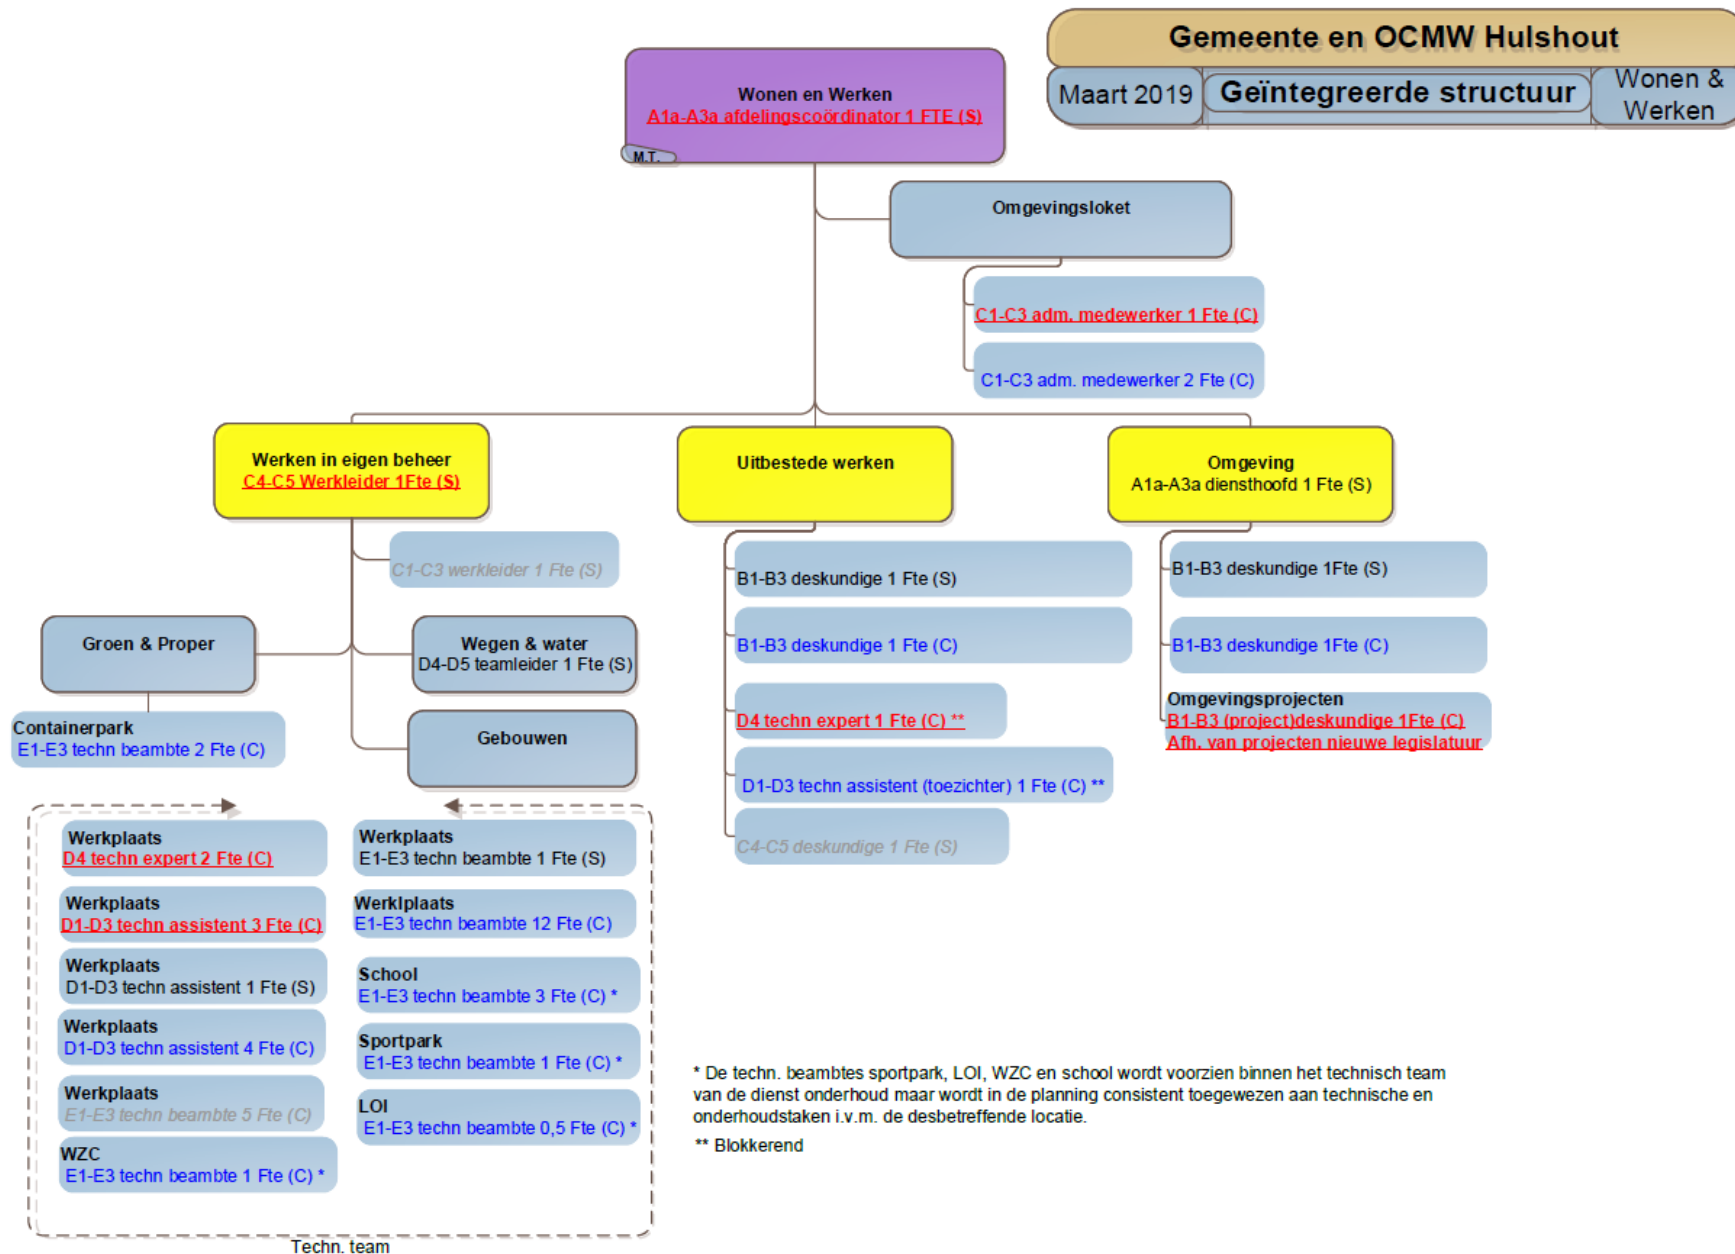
Gemeente en OCMW Hulshout

Maart 2019

Geïntegreerde structuur

Wonen & Werken

Wonen en Werken
A1a-A3a afdelingscoördinator 1 FTE (S)

M.T.

Omgevingsloket

C1-C3 adm. medewerker 1 Fte (C)

C1-C3 adm. medewerker 2 Fte (C)

Werken in eigen beheer
C4-C5 Werkleider 1Fte (S)

Uitbestede werken

Omgeving
A1a-A3a diensthoofd 1 Fte (S)

C1-C3 werkleider 1 Fte (S)

B1-B3 deskundige 1 Fte (S)

B1-B3 deskundige 1Fte (S)

Groen & Proper

Wegen & water
D4-D5 teamleider 1 Fte (S)

B1-B3 deskundige 1 Fte (C)

B1-B3 deskundige 1Fte (C)

D4 techn expert 1 Fte (C) **

Omgevingsprojecten
B1-B3 (project)deskundige 1Fte (C)
Afh. van projecten nieuwe legislatuur

Containerpark
E1-E3 techn beambte 2 Fte (C)

Gebouwen

D1-D3 techn assistent (toezichter) 1 Fte (C) **

C4-C5 deskundige 1 Fte (S)

Werkplaats
D4 techn expert 2 Fte (C)

Werkplaats
D1-D3 techn assistent 3 Fte (C)

Werkplaats
D1-D3 techn assistent 1 Fte (S)

Werkplaats
D1-D3 techn assistent 4 Fte (C)

Werkplaats
E1-E3 techn beambte 5 Fte (C)

WZC
E1-E3 techn beambte 1 Fte (C) *

Werkplaats
E1-E3 techn beambte 1 Fte (S)

Werklplaats
E1-E3 techn beambte 12 Fte (C)

School
E1-E3 techn beambte 3 Fte (C) *

Sportpark
E1-E3 techn beambte 1 Fte (C) *

LOI
E1-E3 techn beambte 0,5 Fte (C) *

Techn. team

* De techn. beambtes sportpark, LOI, WZC en school wordt voorzien binnen het technisch team van de dienst onderhoud maar wordt in de planning consistent toegewezen aan technische en onderhoudstaken i.v.m. de desbetreffende locatie.

** Blokkerend